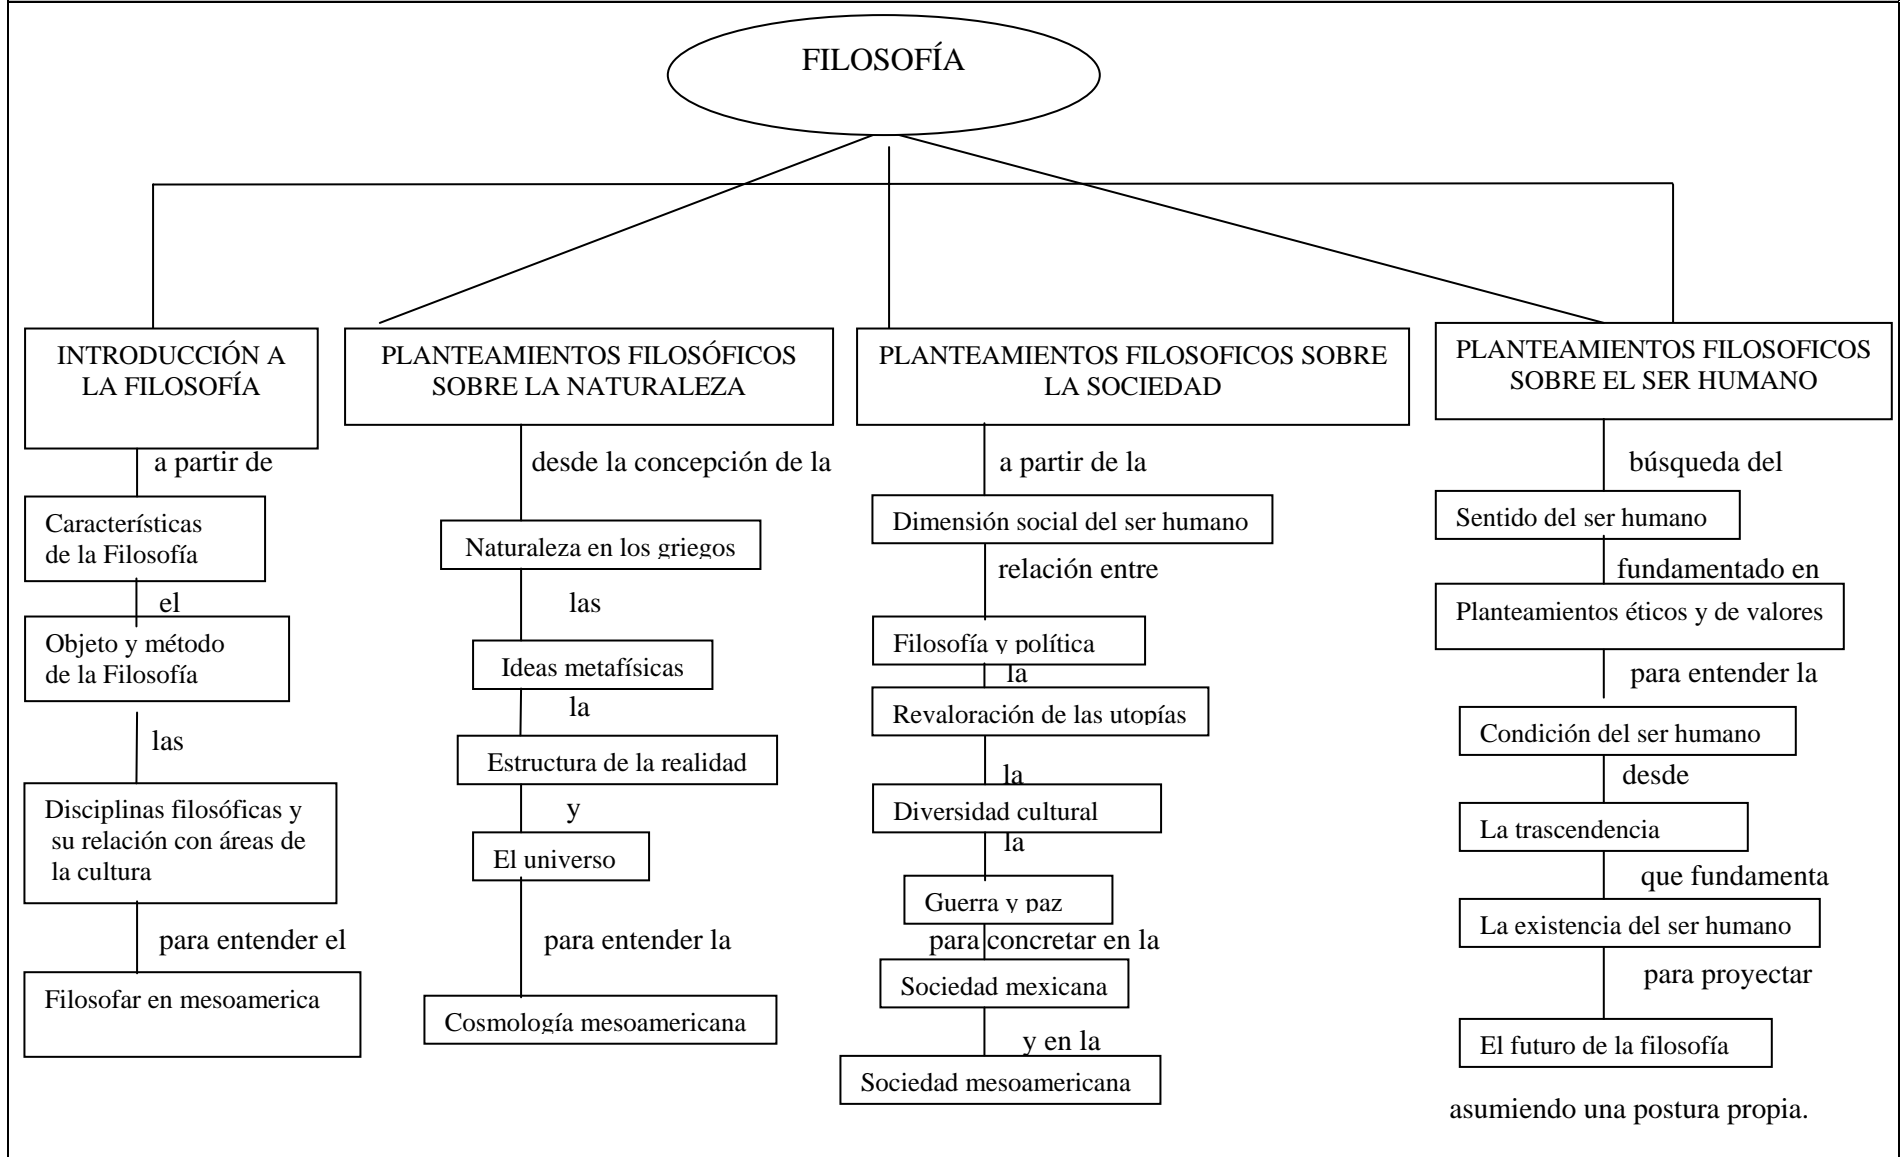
FILOSOFÍA

INTRODUCCIÓN A LA FILOSOFÍA

a partir de

Características de la Filosofía

el

Objeto y método de la Filosofía

las

Disciplinas filosóficas y su relación con áreas de la cultura

para entender el

Filosofar en mesoamerica

PLANTEAMIENTOS FILOSÓFICOS SOBRE LA NATURALEZA

desde la concepción de la

Naturaleza en los griegos

las

Ideas metafísicas

la

Estructura de la realidad

y

El universo

para entender la

Cosmología mesoamericana

PLANTEAMIENTOS FILOSOFICOS SOBRE LA SOCIEDAD

a partir de la

Dimensión social del ser humano

relación entre

Filosofía y política

la

Revaloración de las utopías

la

Diversidad cultural

la

Guerra y paz

para concretar en la

Sociedad mexicana

y en la

Sociedad mesoamericana

PLANTEAMIENTOS FILOSOFICOS SOBRE EL SER HUMANO

búsqueda del

Sentido del ser humano

fundamentado en

Planteamientos éticos y de valores

para entender la

Condición del ser humano

desde

La trascendencia

que fundamenta

La existencia del ser humano

para proyectar

El futuro de la filosofía

asumiendo una postura propia.